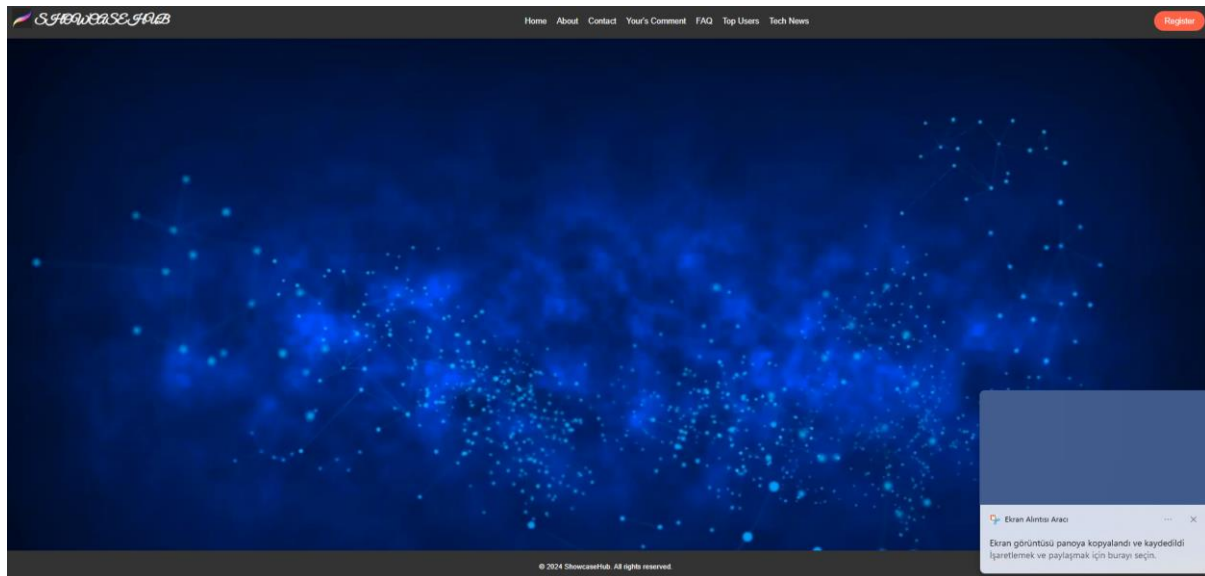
SHOWCASEHUB

Home About Contact Your's Comment FAQ Top Users Tech News

Register

Ekran Alıntısı Aracı

Ekran görüntüsü panoya kopyalandı ve kaydedildi
İşaretlemek ve paylaşmak için burayı seçin.

© 2024 ShowcaseHub. All rights reserved.